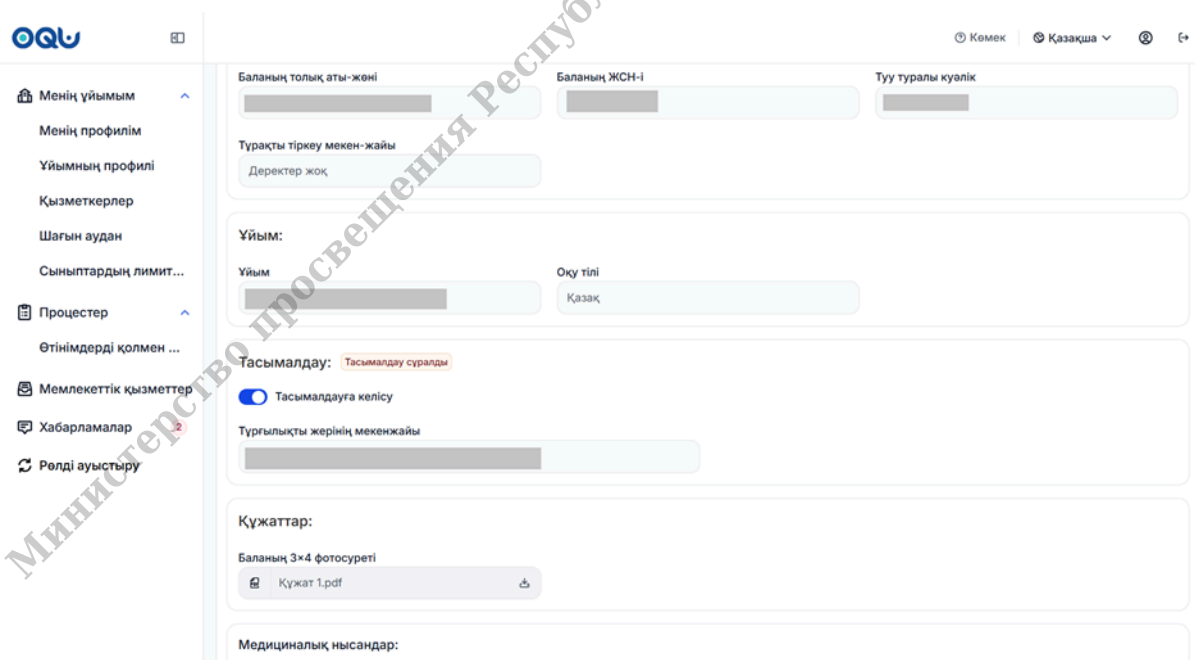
OQU

Көмек Қазақша

Менің ұйымым
Менің профилім
Ұйымның профилі
Қызметкерлер
Шағын аудан
Сыныптардың лимит...
Процестер
Өтінімдерді қолмен ...
Мемлекеттік қызметтер
Хабарламалар 2
Рөлді ауыстыру

Баланың толық аты-жөні
Баланың ЖСН-і
Туу туралы куәлік
Тұрақты тіркеу мекен-жайы
Деректер жоқ

Ұйым:
Ұйым
Оқу тілі
Қазақ

Тасымалдау: Тасымалдау сұралды
Тасымалдауға келісу
Тұрғылықты жерінің мекенжайы

Құжаттар:
Баланың 3×4 фотосуреті
Құжат 1.pdf

Медициналық нысандар:

Министерство просвещения Республ